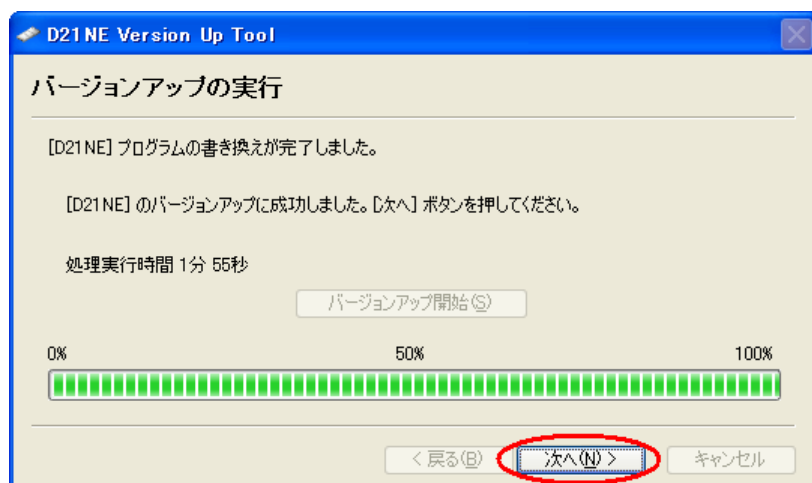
D21NE Version Up Tool

バージョンアップの実行

[D21NE] プログラムの書き換えが完了しました。

[D21NE] のバージョンアップに成功しました。[次へ] ボタンを押してください。

処理実行時間 1分 55秒

バージョンアップ開始(S)

0%

50%

100%

< 戻る(B)

次へ(N) >

キャンセル